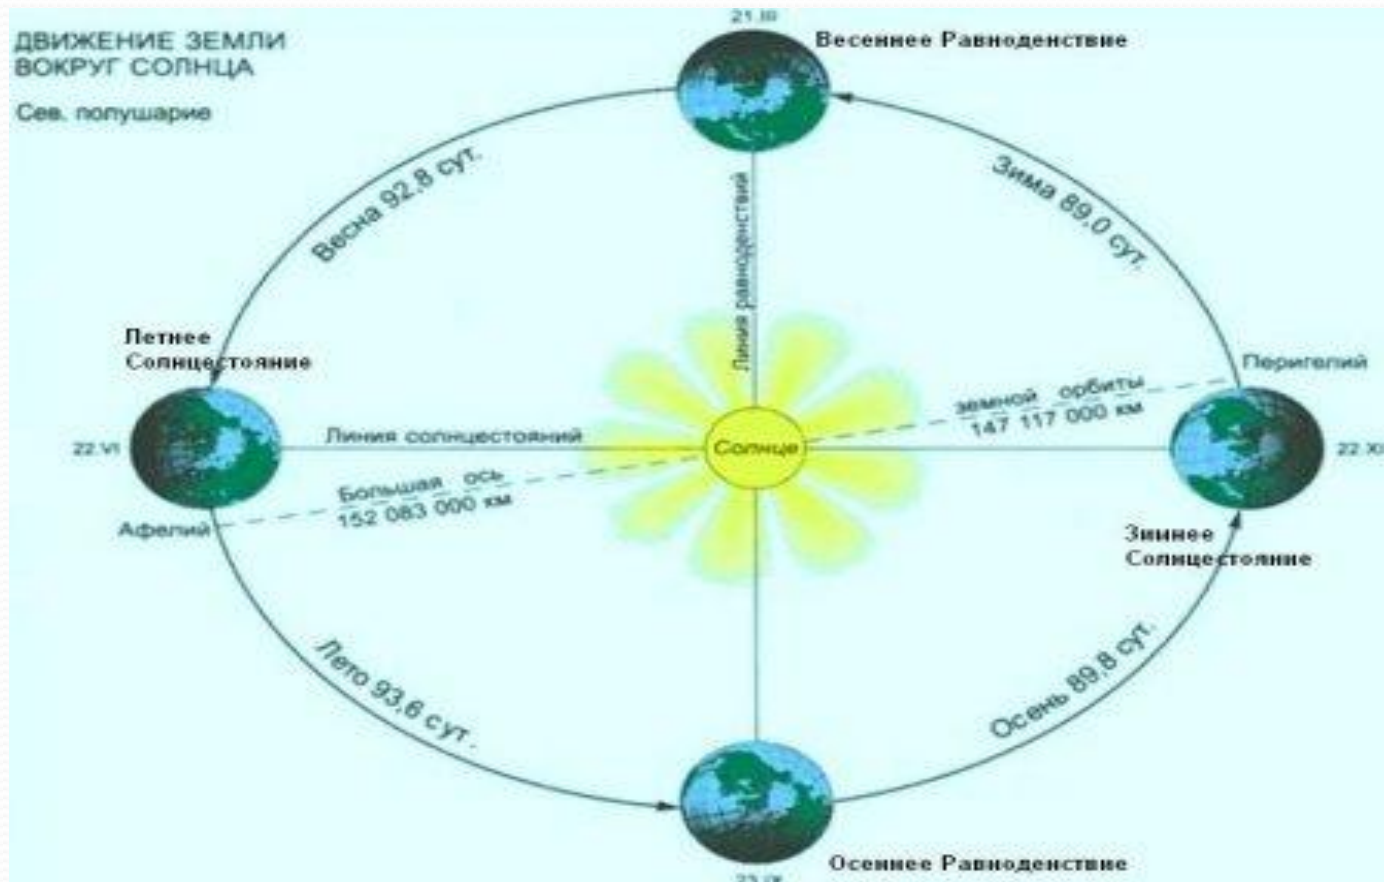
ДВИЖЕНИЕ ЗЕМЛИ ВОКРУГ СОЛНЦА

Сев. полушарие

21.III

Весеннее Равноденствие

Весна 92,8 сут.

Зима 89,0 сут.

Линия равноденствий

Летнее Солнцестояние

Перигелий

22.VI

Линия солнцестояний

Солнце

земной орбиты 147 117 000 км

22.XII

Большая ось 152 083 000 км

Афелий

Зимнее Солнцестояние

Лето 93,6 сут.

Осень 89,8 сут.

Осеннее Равноденствие

23.IX